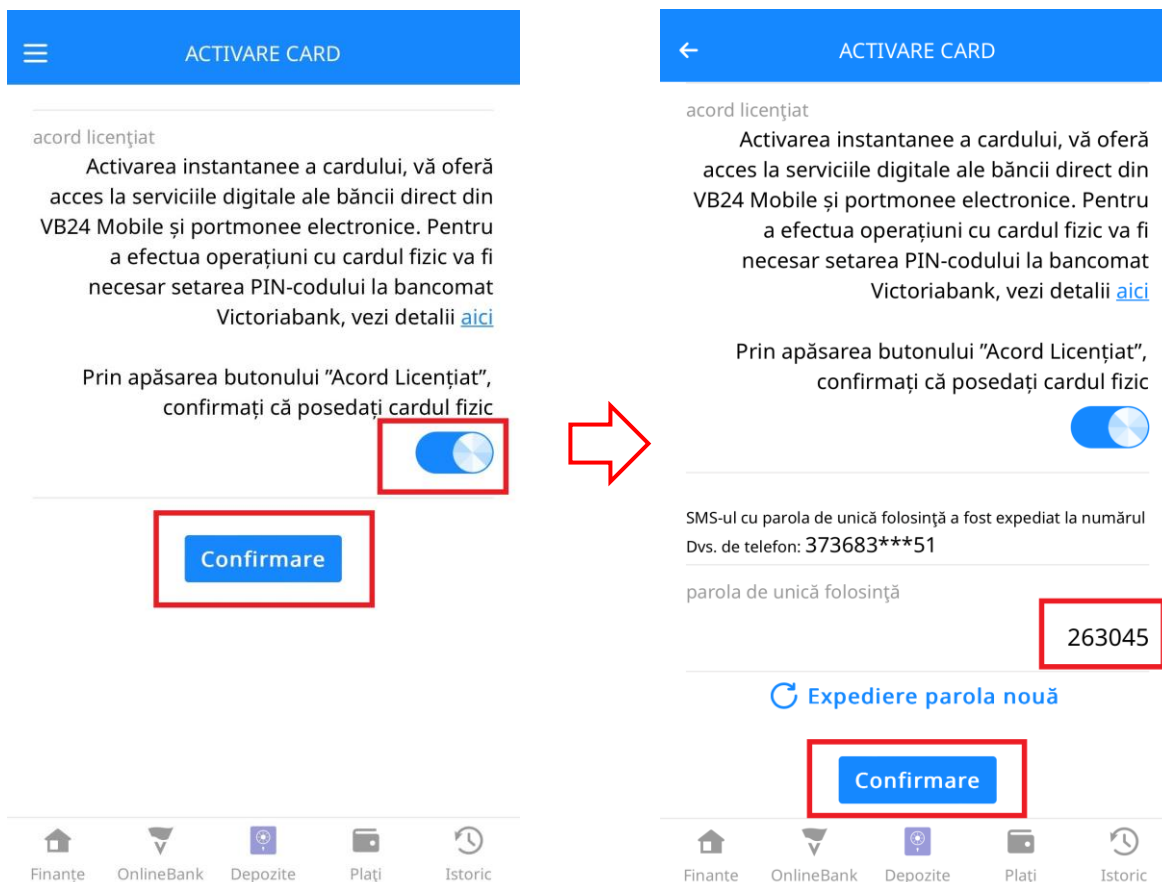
ACTIVARE CARD

acord licenţiat

Activarea instantanee a cardului, vă oferă acces la serviciile digitale ale băncii direct din VB24 Mobile și portmonee electronice. Pentru a efectua operațiuni cu cardul fizic va fi necesar setarea PIN-codului la bancomat Victoriabank, vezi detalii aici

Prin apăsarea butonului "Acord Licențiat", confirmați că posedați cardul fizic

Confirmare

Finanțe OnlineBank Depozite Plați Istoric

ACTIVARE CARD

acord licenţiat

Activarea instantanee a cardului, vă oferă acces la serviciile digitale ale băncii direct din VB24 Mobile și portmonee electronice. Pentru a efectua operațiuni cu cardul fizic va fi necesar setarea PIN-codului la bancomat Victoriabank, vezi detalii aici

Prin apăsarea butonului "Acord Licențiat", confirmați că posedați cardul fizic

SMS-ul cu parola de unică folosinţă a fost expediat la numărul Dvs. de telefon: 373683***51

parola de unică folosinţă

263045

Expediere parola nouă

Confirmare

Finanțe OnlineBank Depozite Plați Istoric